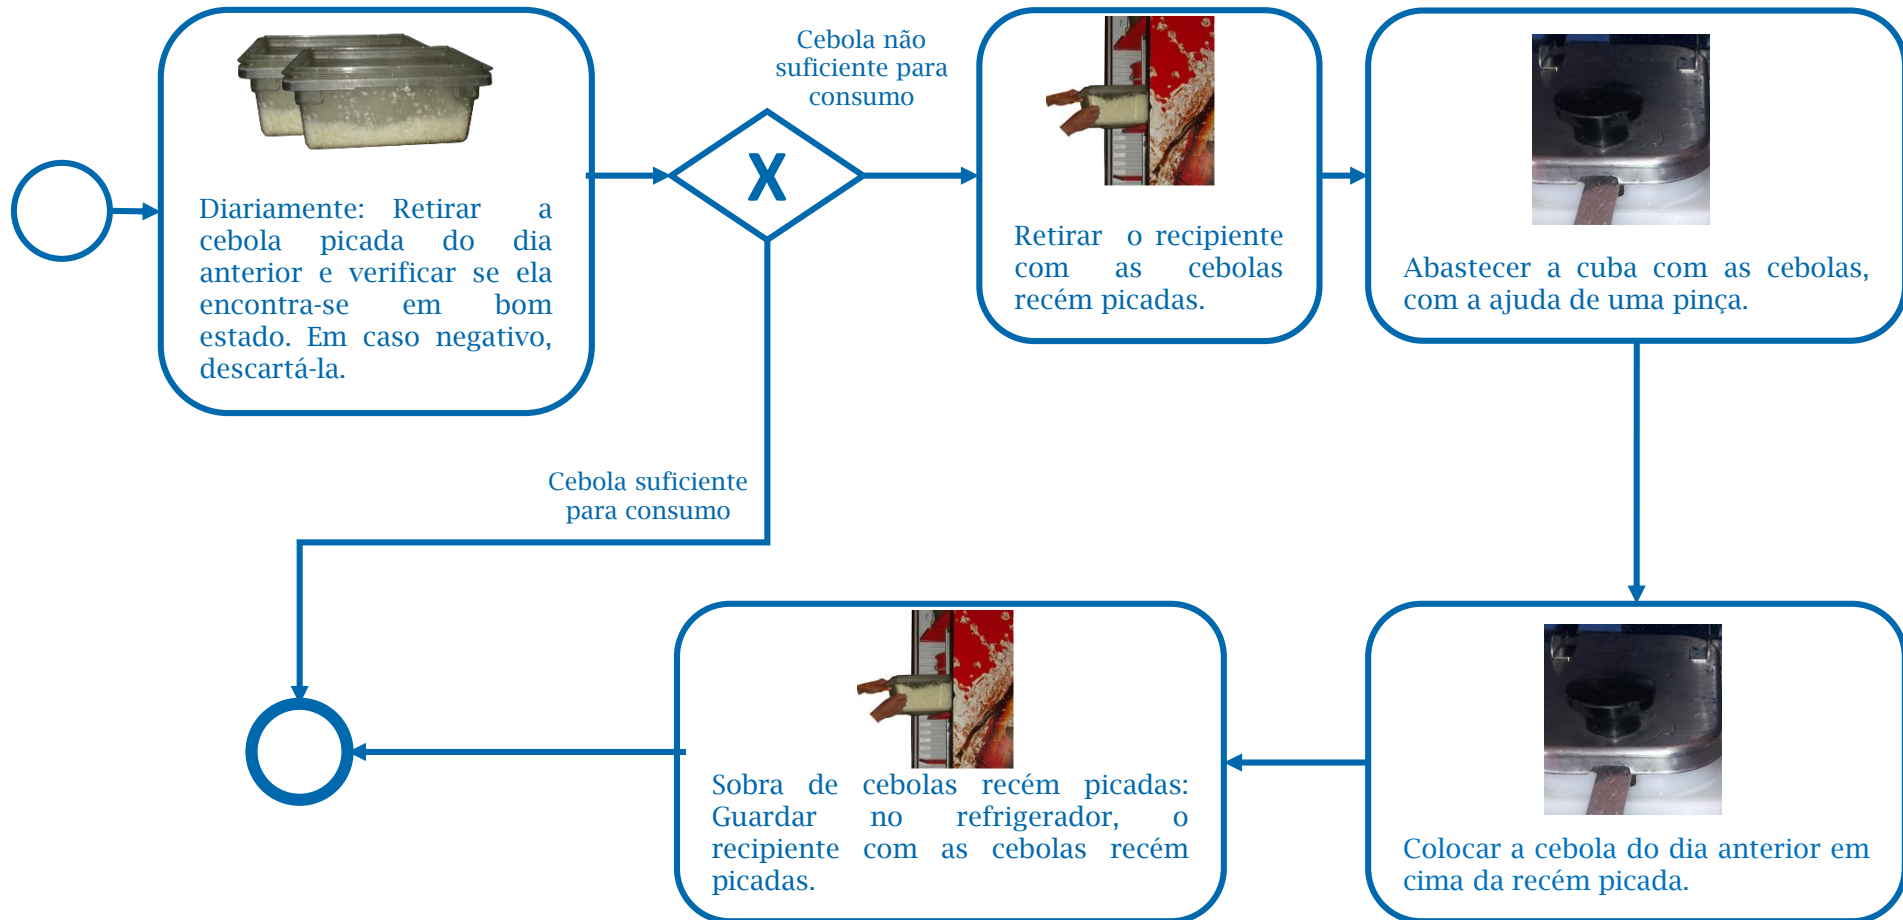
Diariamente: Retirar a cebola picada do dia anterior e verificar se ela encontra-se em bom estado. Em caso negativo, descartá-la.

X

Cebola não suficiente para consumo

Retirar o recipiente com as cebolas recém picadas.

Abastecer a cuba com as cebolas, com a ajuda de uma pinça.

Cebola suficiente para consumo

Colocar a cebola do dia anterior em cima da recém picada.

Sobra de cebolas recém picadas: Guardar no refrigerador, o recipiente com as cebolas recém picadas.